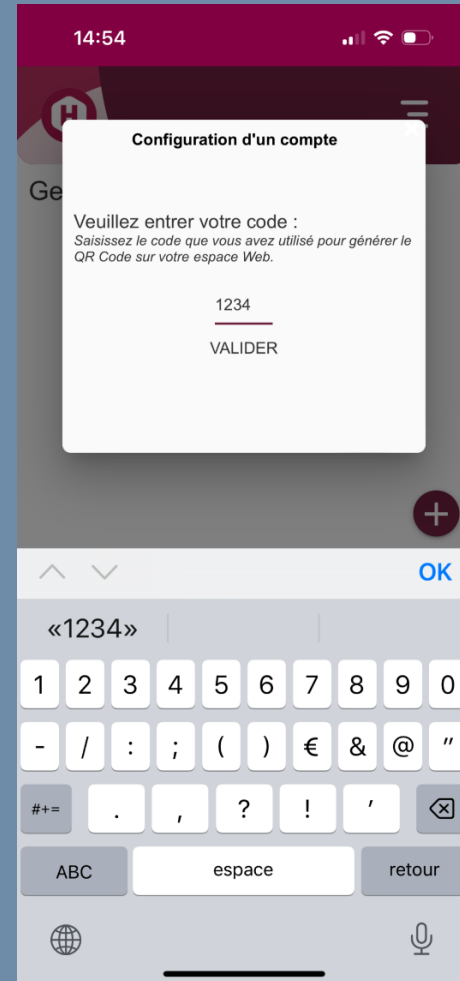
14:54

Ge

Configuration d'un compte

Veuillez entrer votre code :
Saisissez le code que vous avez utilisé pour générer le QR Code sur votre espace Web.

1234

VALIDER

OK

«1234»

1 2 3 4 5 6 7 8 9 0

- / : ; ( ) € & @ "

#+= . , ? ! '

ABC espace retour